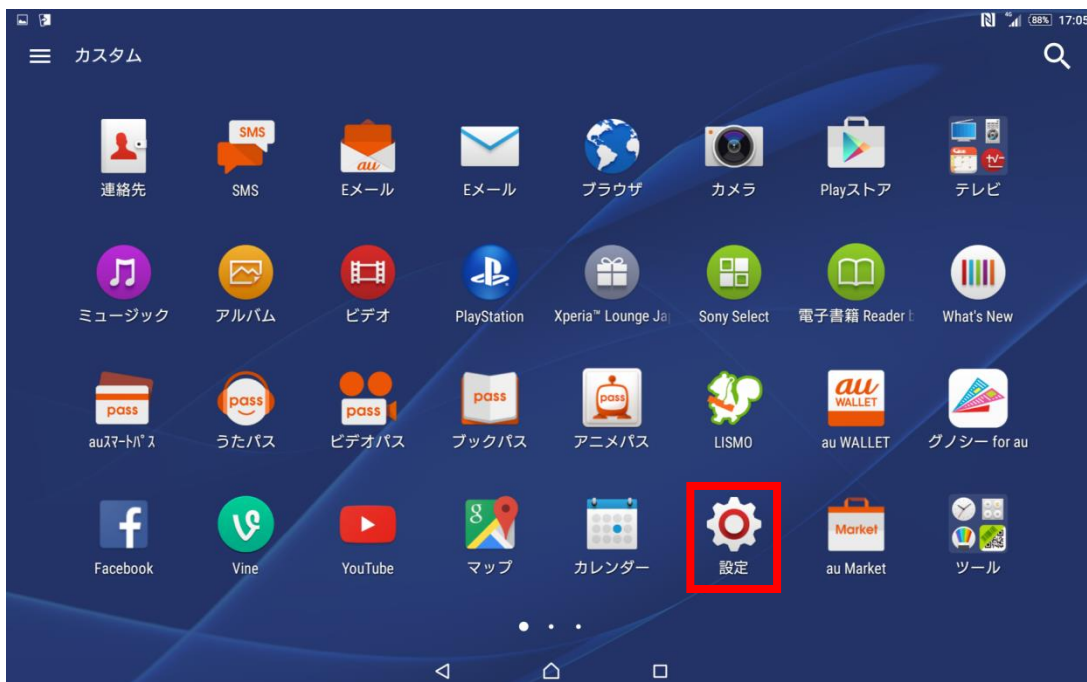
4G 88% 17:05

カスタム

SMS

連絡先
SMS
au
Eメール
Eメール
ブラウザ
カメラ
Playストア
テレビ

ミュージック
アルバム
ビデオ
PlayStation
Xperia™ Lounge Ja
Sony Select
電子書籍 Reader b
What's New

pass
auスマートパス
pass
うたパス
pass
ビデオパス
pass
ブックパス
pass
アニメパス
LISMO
au WALLET
au WALLET
グノシー for au

Facebook
Vine
YouTube
マップ
カレンダー
設定
Market
au Market
ツール